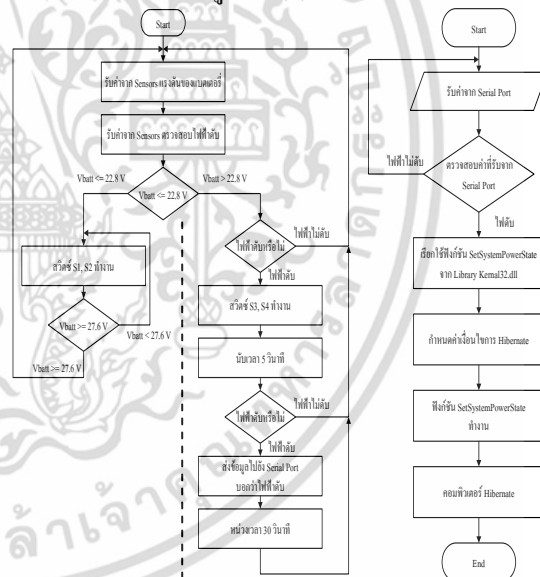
Start

รับค่าจาก Sensors แรงดันของแบตเตอรี่

รับค่าจาก Sensors ตรวจสอบไฟฟ้าดับ

Vbatt <= 22.8 V

Vbatt <= 22.8 V

Vbatt > 22.8 V

สวิตช์ S1, S2 ทำงาน

Vbatt >= 27.6 V

Vbatt < 27.6 V

Vbatt >= 27.6 V

ไฟฟ้าดับหรือไม่

ไฟฟ้าไม่ดับ

ไฟฟ้าดับ

สวิตช์ S3, S4 ทำงาน

นับเวลา 5 วินาที

ไฟฟ้าดับหรือไม่

ไฟฟ้าไม่ดับ

ไฟฟ้าดับ

ส่งข้อมูลไปยัง Serial Port บอกว่าไฟฟ้าดับ

หน่วงเวลา 30 วินาที

Start

รับค่าจาก Serial Port

ไฟฟ้าไม่ดับ

ตรวจสอบค่าที่รับจาก Serial Port

ไฟดับ

เรียกใช้ฟังก์ชัน SetSystemPowerState จาก Library Kernal32.dll

กำหนดค่าเงื่อนไขการ Hibernate

ฟังก์ชัน SetSystemPowerState ทำงาน

คอมพิวเตอร์ Hibernate

End